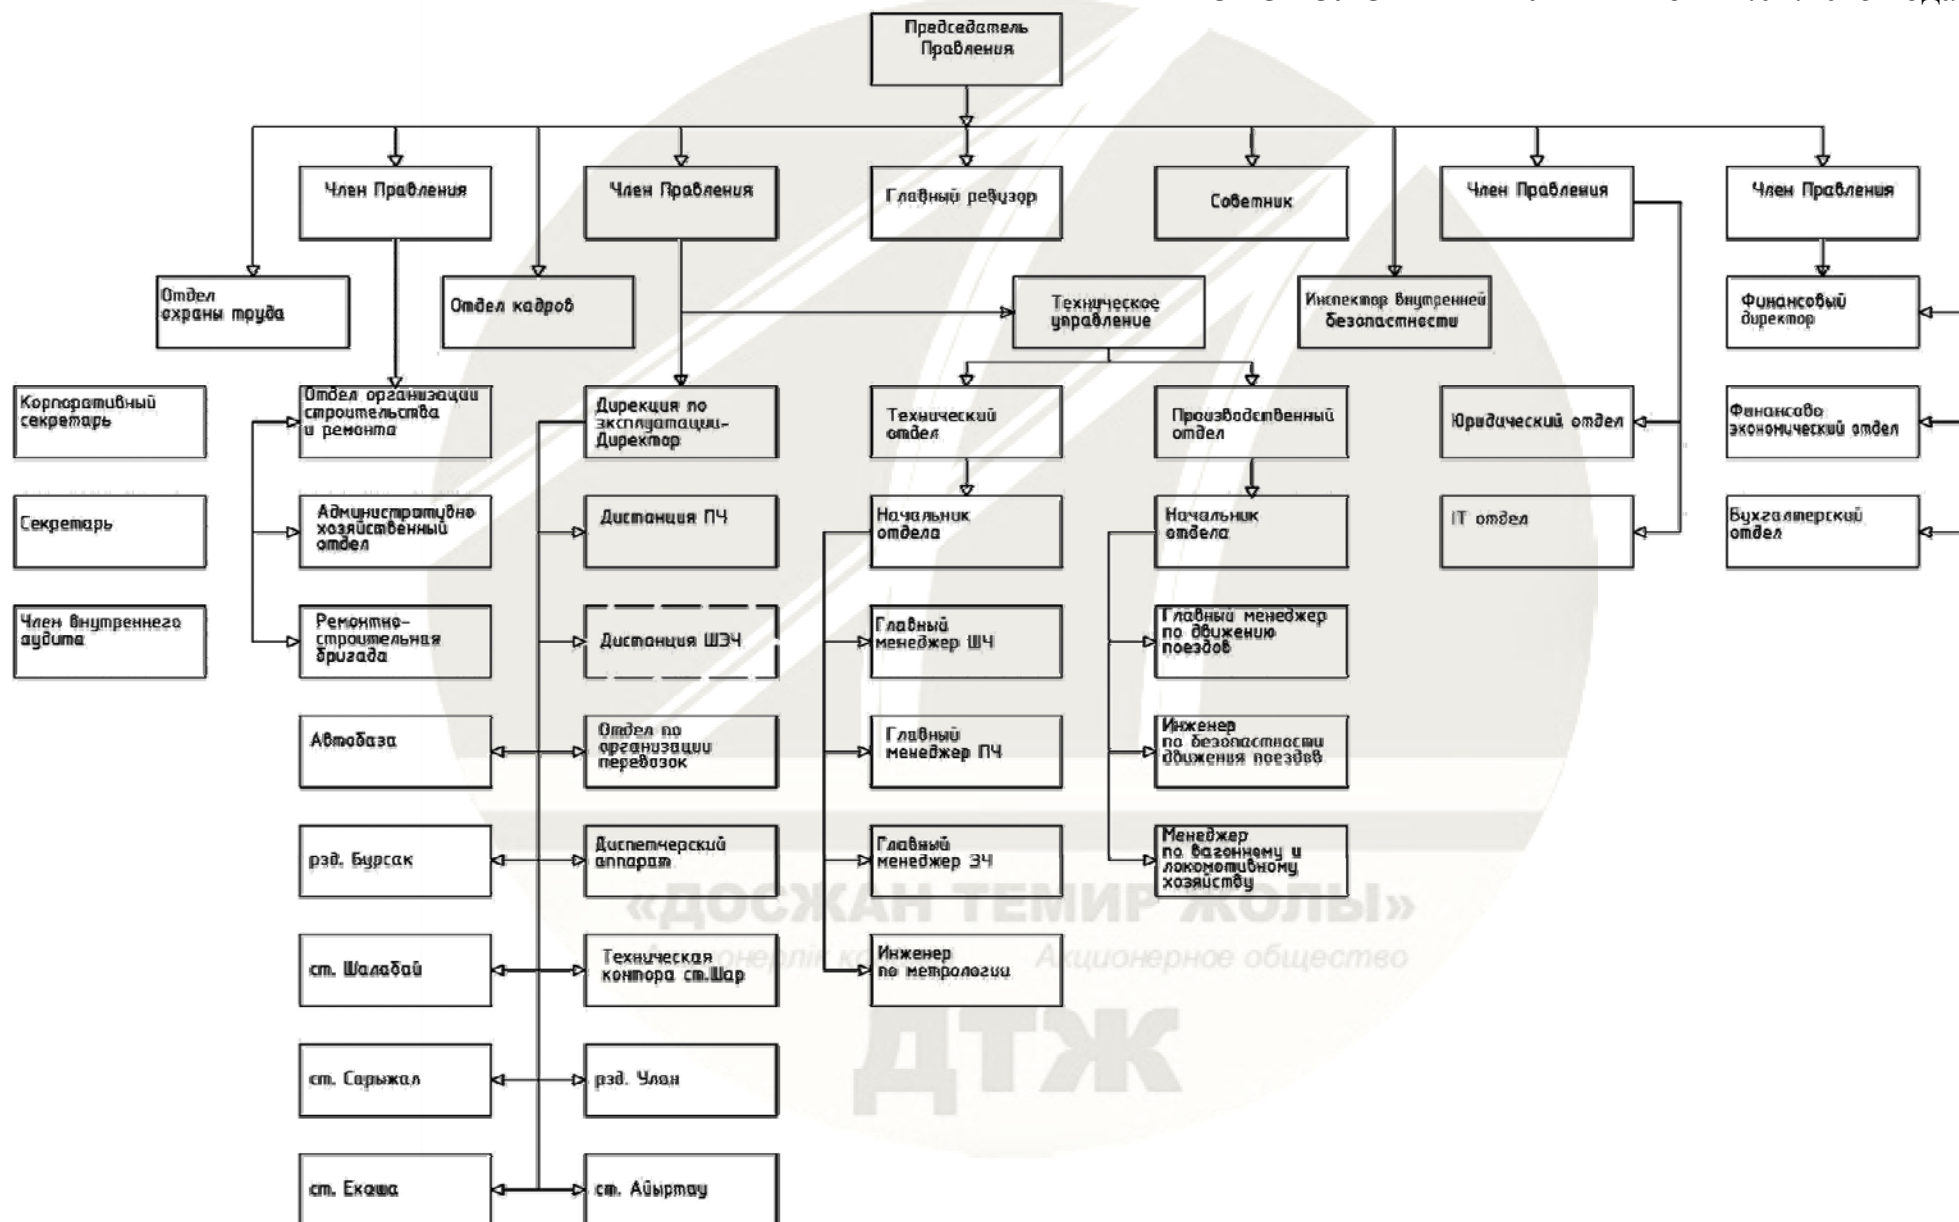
Председатель Правления

Член Правления

Член Правления

Главный ревизор

Советник

Член Правления

Член Правления

Отдел охраны труда

Отдел кадров

Техническое управление

Инспектор внутренней безопасности

Финансовый директор

Корпоративный секретарь

Отдел организации строительства и ремонта

Дирекция по эксплуатации-Директор

Технический отдел

Производственный отдел

Юридический отдел

Финансово экономический отдел

Секретарь

Административно хозяйственный отдел

Дистанция ПЧ

Начальник отдела

Начальник отдела

IT отдел

Бухгалтерский отдел

Член внутреннего аудита

Ремонтно-строительная бригада

Дистанция ШЭЧ

Главный менеджер ШЧ

Главный менеджер по движению поездов

Автобаза

Отдел по организации перевозок

Главный менеджер ПЧ

Инженер по безопасности движения поездов

рзд. Бурсак

Диспетчерский аппарат

Главный менеджер ЭЧ

Менеджер по вагонному и локомотивному хозяйству

«ДОСЖАН ТЕМИР ЖОЛЫ»

Акционерлік қоғам Акционерное общество

ст. Шалабай

Техническая контора ст.Шар

Инженер по метрологии

ДТЖ

ст. Сарыжал

рзд. Улан

ст. Екаша

ст. Айыртау